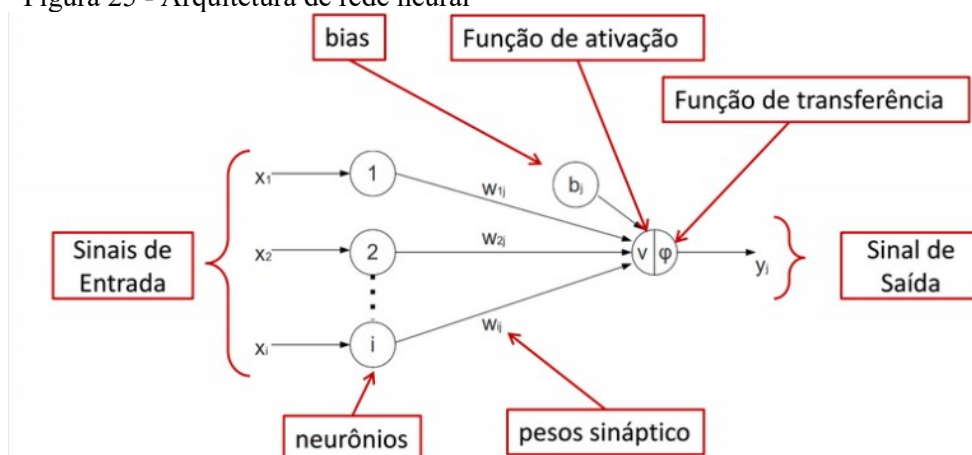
Figura 25 - Arquitetura de rede neural

bias

Função de ativação

Função de transferência

Sinais de Entrada

$x_1$

$x_2$

$x_i$

1

2

i

$w_{1j}$

$w_{2j}$

$w_{ij}$

$b_j$

v | φ

$y_j$

Sinal de Saída

neurônios

pesos sináptico